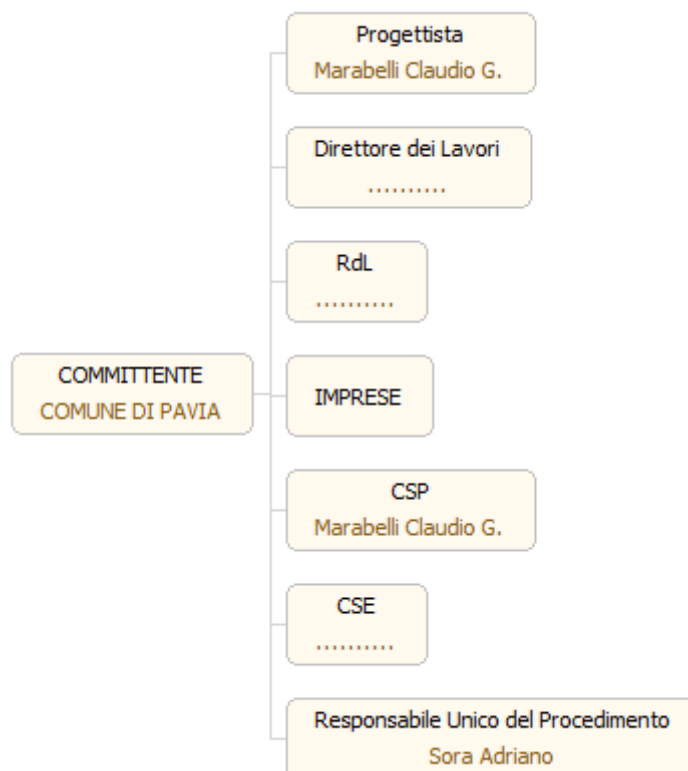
COMMITTENTE
COMUNE DI PAVIA

Progettista
Marabelli Claudio G.

Direttore dei Lavori
..........

RdL
..........

IMPRESE

CSP
Marabelli Claudio G.

CSE
..........

Responsabile Unico del Procedimento
Sora Adriano